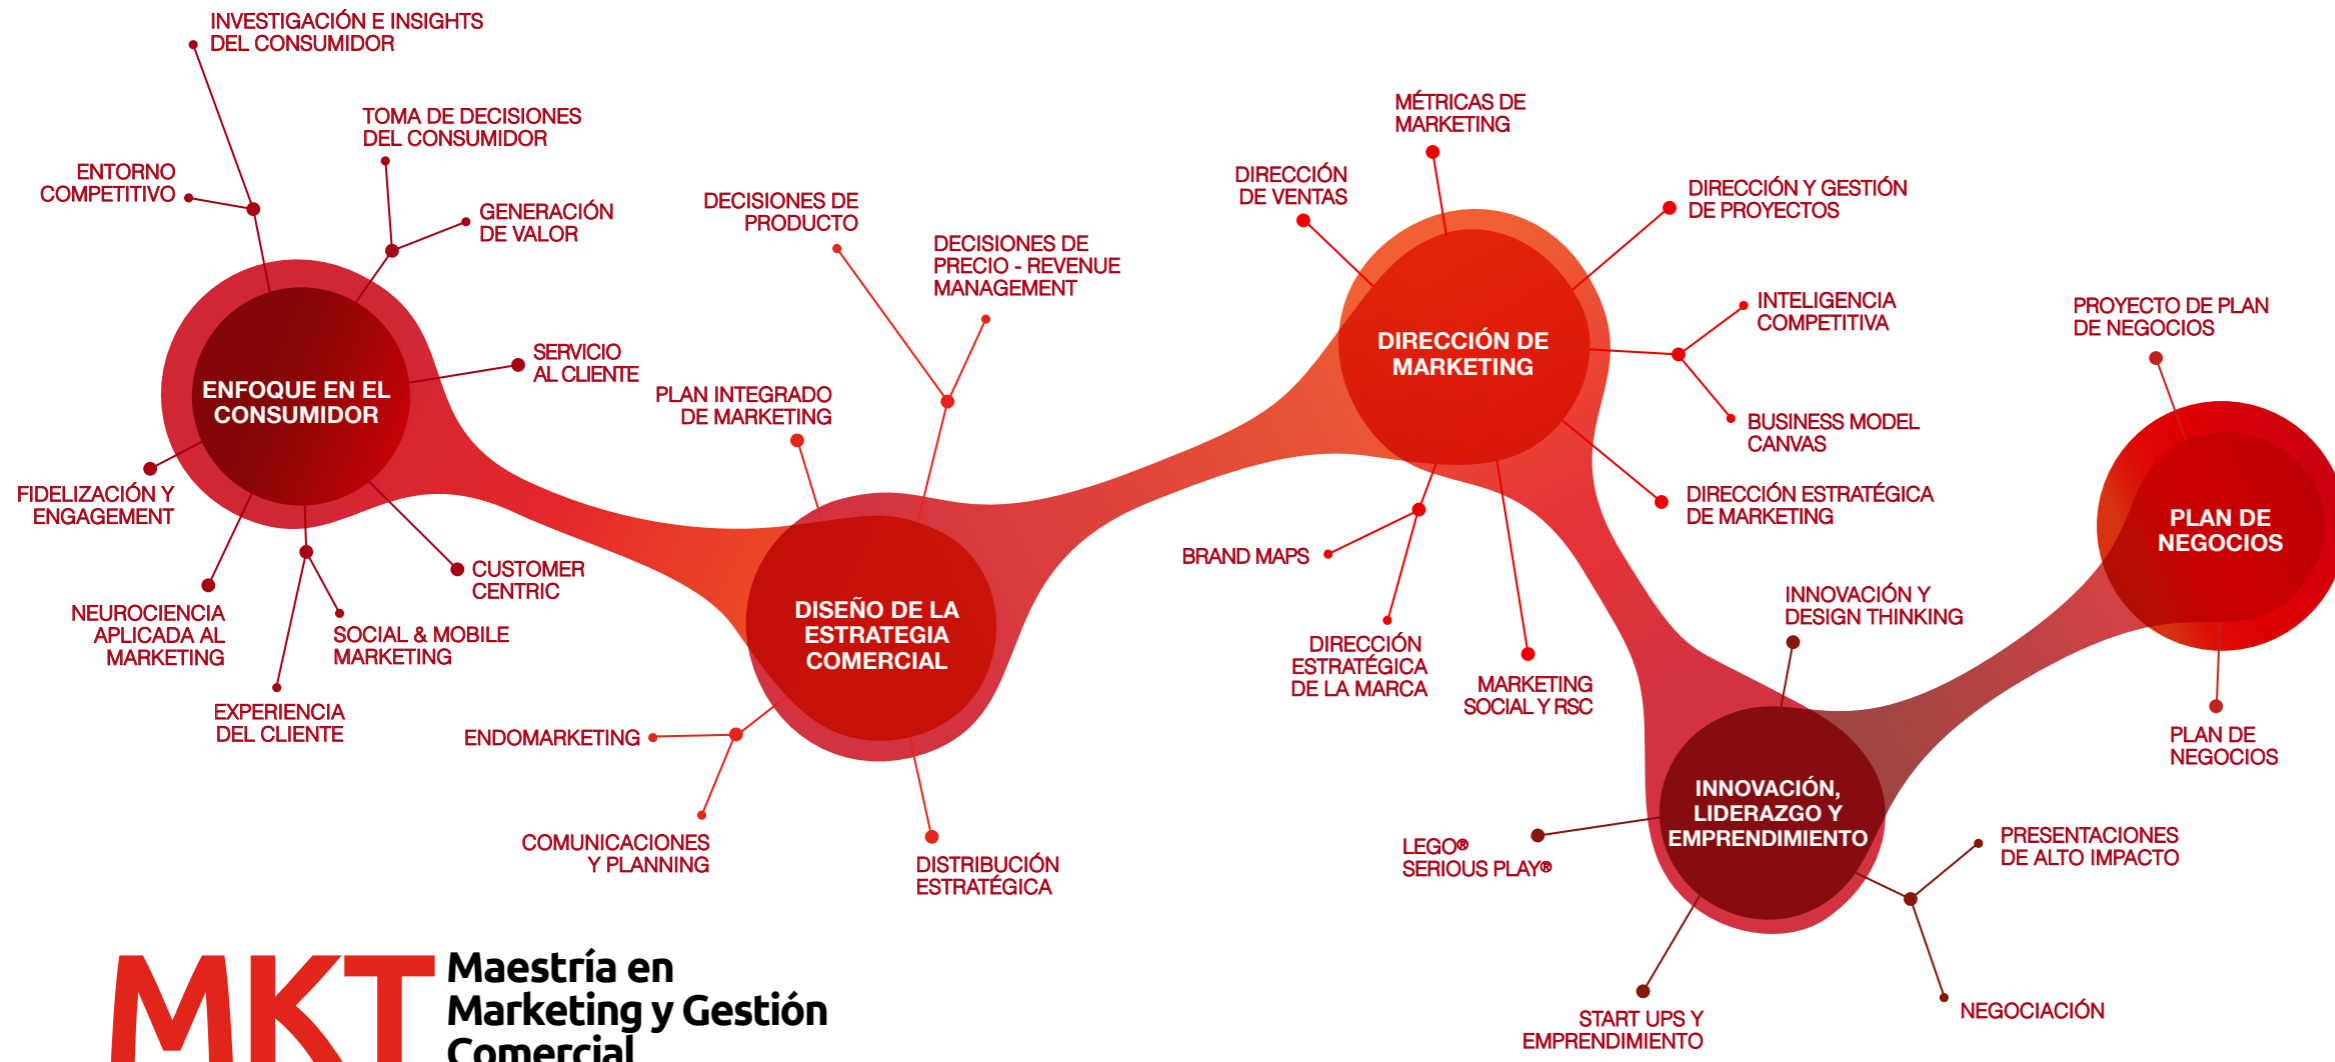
INVESTIGACIÓN E INSIGHTS DEL CONSUMIDOR

TOMA DE DECISIONES DEL CONSUMIDOR

ENTORNO COMPETITIVO

GENERACIÓN DE VALOR

SERVICIO AL CLIENTE

ENFOQUE EN EL CONSUMIDOR

FIDELIZACIÓN Y ENGAGEMENT

CUSTOMER CENTRIC

NEUROCIENCIA APLICADA AL MARKETING

SOCIAL & MOBILE MARKETING

EXPERIENCIA DEL CLIENTE

DECISIONES DE PRODUCTO

DECISIONES DE PRECIO - REVENUE MANAGEMENT

PLAN INTEGRADO DE MARKETING

DISEÑO DE LA ESTRATEGIA COMERCIAL

ENDOMARKETING

COMUNICACIONES Y PLANNING

DISTRIBUCIÓN ESTRATÉGICA

MÉTRICAS DE MARKETING

DIRECCIÓN DE VENTAS

DIRECCIÓN Y GESTIÓN DE PROYECTOS

DIRECCIÓN DE MARKETING

INTELIGENCIA COMPETITIVA

BUSINESS MODEL CANVAS

DIRECCIÓN ESTRATÉGICA DE MARKETING

BRAND MAPS

DIRECCIÓN ESTRATÉGICA DE LA MARCA

MARKETING SOCIAL Y RSC

PROYECTO DE PLAN DE NEGOCIOS

PLAN DE NEGOCIOS

PLAN DE NEGOCIOS

INNOVACIÓN Y DESIGN THINKING

INNOVACIÓN, LIDERAZGO Y EMPRENDIMIENTO

LEGO® SERIOUS PLAY®

PRESENTACIONES DE ALTO IMPACTO

START UPS Y EMPRENDIMIENTO

NEGOCIACIÓN

MKT Maestría en Marketing y Gestión Comercial